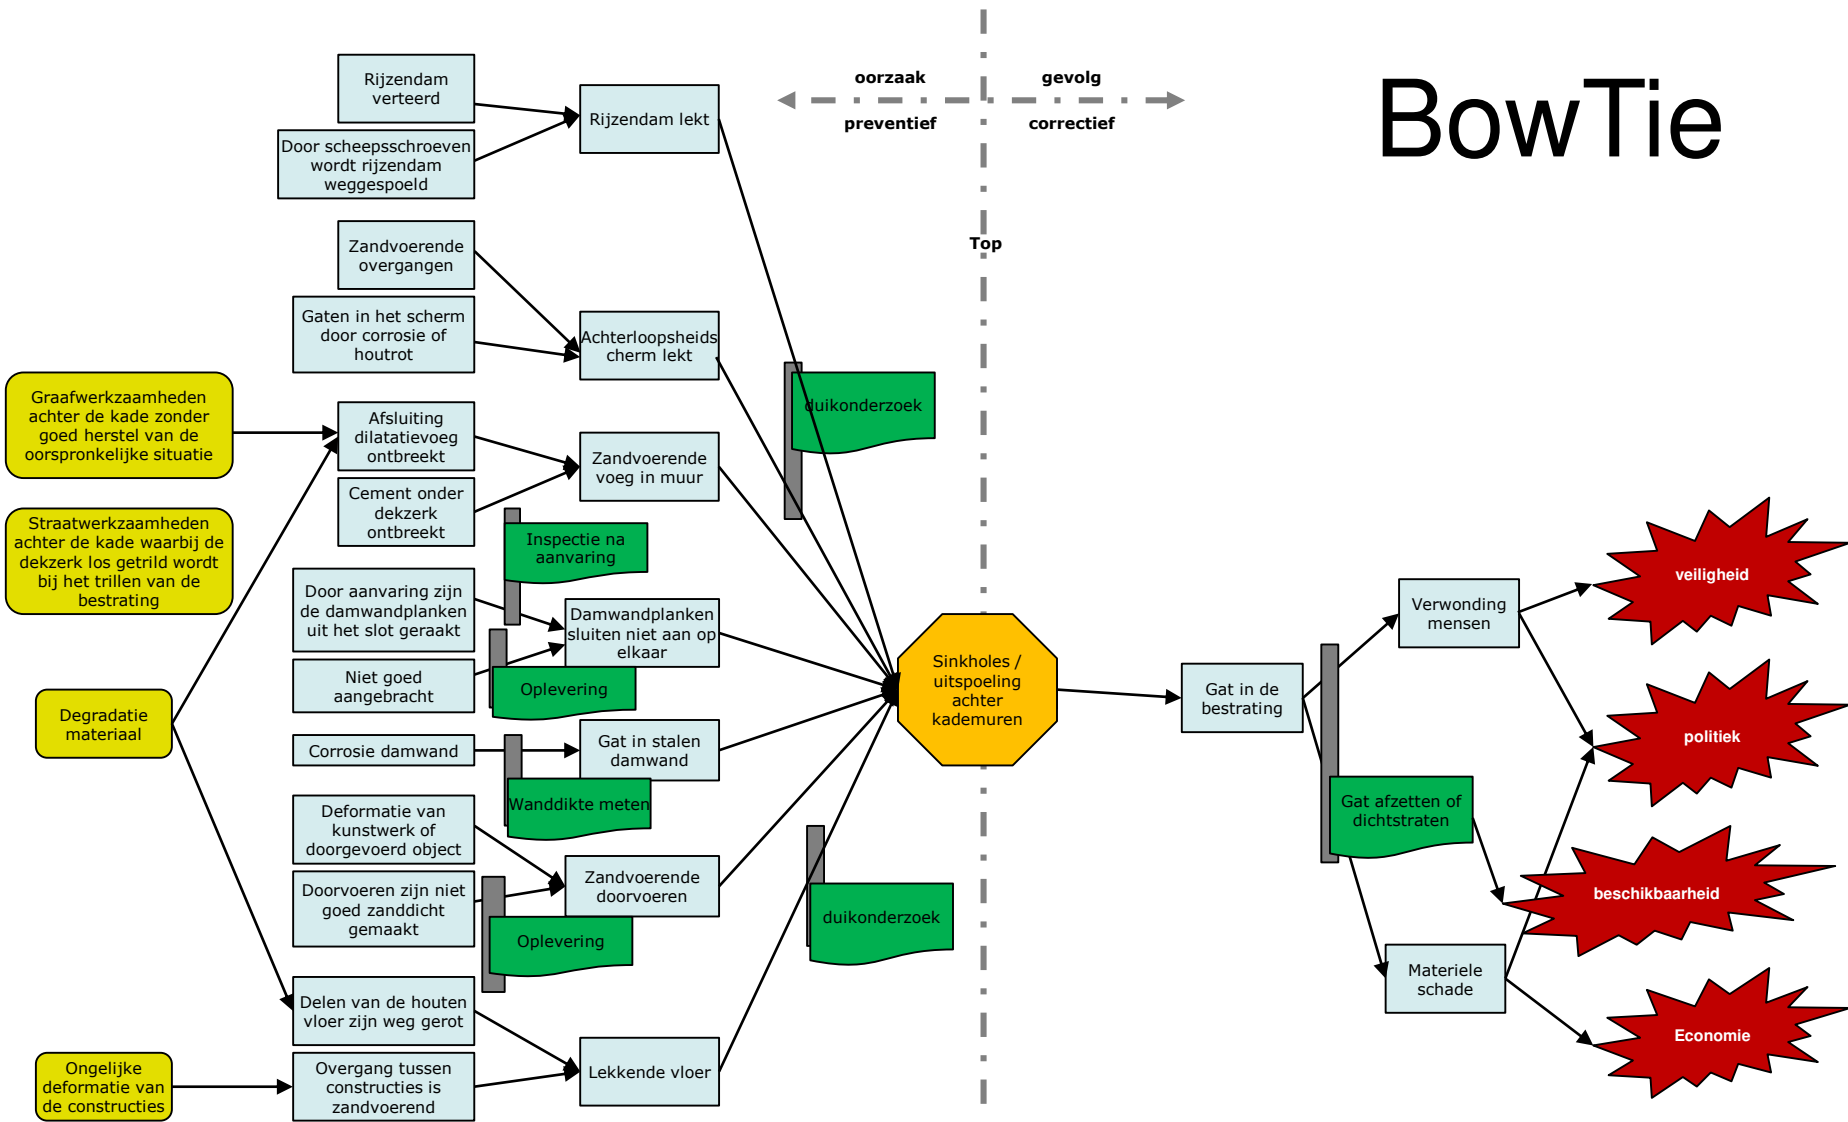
oorzaak
gevolg
preventief
correctief

BowTie

Top

Rijzendam verteerd

Door scheepsschroeven wordt rijzendam weggespoeld

Rijzendam lekt

Zandvoerende overgangen

Gaten in het scherm door corrosie of houtrot

Achterloopsheidscherm lekt

Graafwerkzaamheden achter de kade zonder goed herstel van de oorspronkelijke situatie

Afsluiting dilatatievoeg ontbreekt

Cement onder dekzerk ontbreekt

Zandvoerende voeg in muur

duikonderzoek

Straatwerkzaamheden achter de kade waarbij de dekzerk los getrild wordt bij het trillen van de bestrating

Inspectie na aanvaring

Door aanvaring zijn de damwandplanken uit het slot geraakt

Damwandplanken sluiten niet aan op elkaar

Niet goed aangebracht

Oplevering

Degradatie materiaal

Corrosie damwand

Gat in stalen damwand

Wanddikte meten

Sinkholes / uitspoeling achter kademuren

Gat in de bestrating

Verwonding mensen

veiligheid

politiek

Gat afzetten of dichtstraten

Deformatie van kunstwerk of doorgevoerd object

Doorvoeren zijn niet goed zanddicht gemaakt

Zandvoerende doorvoeren

Oplevering

duikonderzoek

beschikbaarheid

Materiele schade

Delen van de houten vloer zijn weg gerot

Ongelijke deformatie van de constructies

Overgang tussen constructies is zandvoerend

Lekkende vloer

Economie